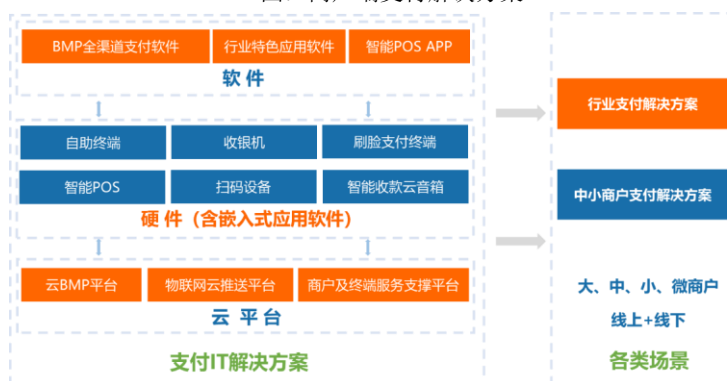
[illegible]

BMP全渠道支付软件
行业特色应用软件
智能POS APP
软 件

自助终端
收银机
刷脸支付终端
智能POS
扫码设备
智能收款云音箱
硬 件（含嵌入式应用软件）

云BMP平台
物联网云推送平台
商户及终端服务支撑平台
云 平 台

支付IT解决方案

行业支付解决方案
中小商户支付解决方案
大、中、小、微商户
线上+线下
各类场景